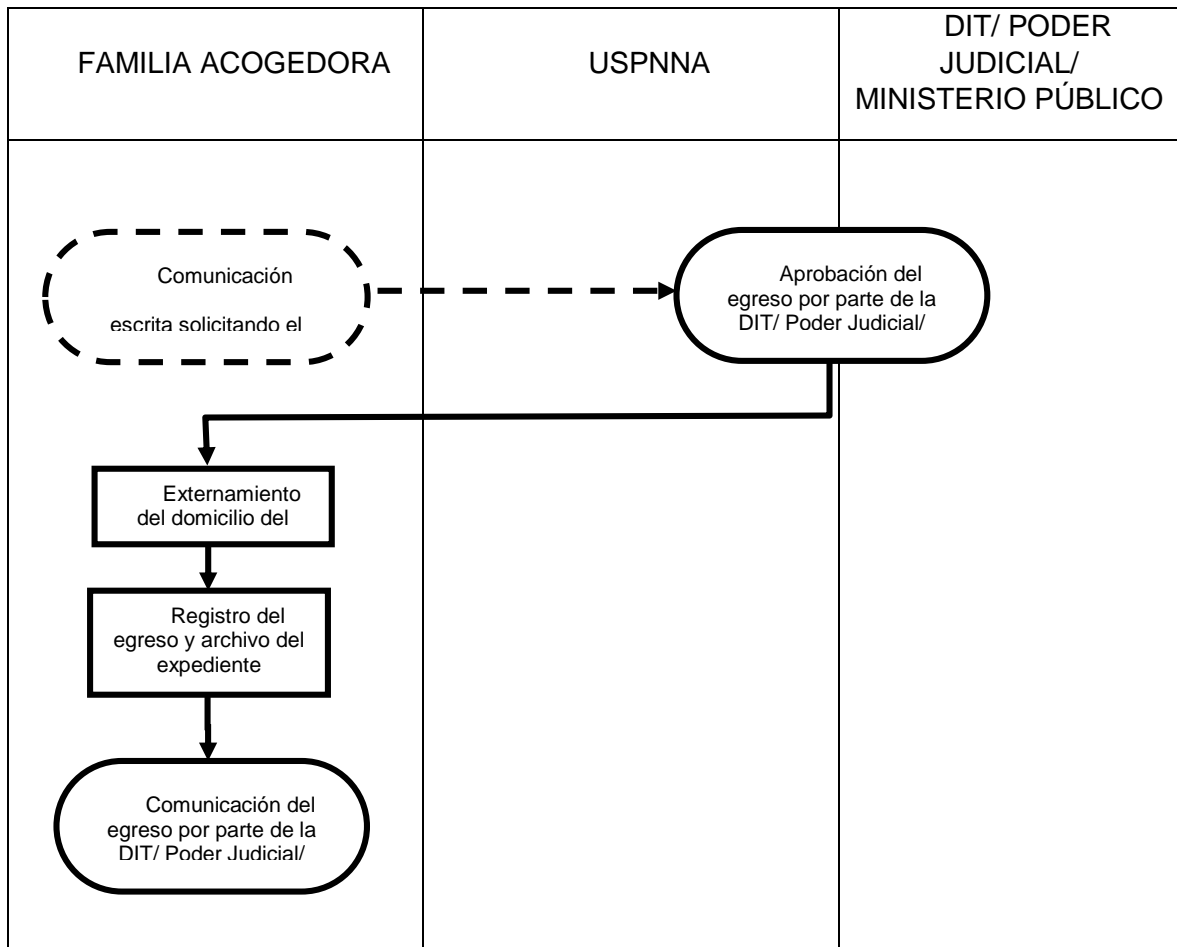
| FAMILIA ACOGEDORA | USPNNA | DIT/ PODER JUDICIAL/ MINISTERIO PÚBLICO |
|---|---|---|

Comunicación escrita solicitando el

Aprobación del egreso por parte de la DIT/ Poder Judicial/

Externamiento del domicilio del

Registro del egreso y archivo del expediente

Comunicación del egreso por parte de la DIT/ Poder Judicial/